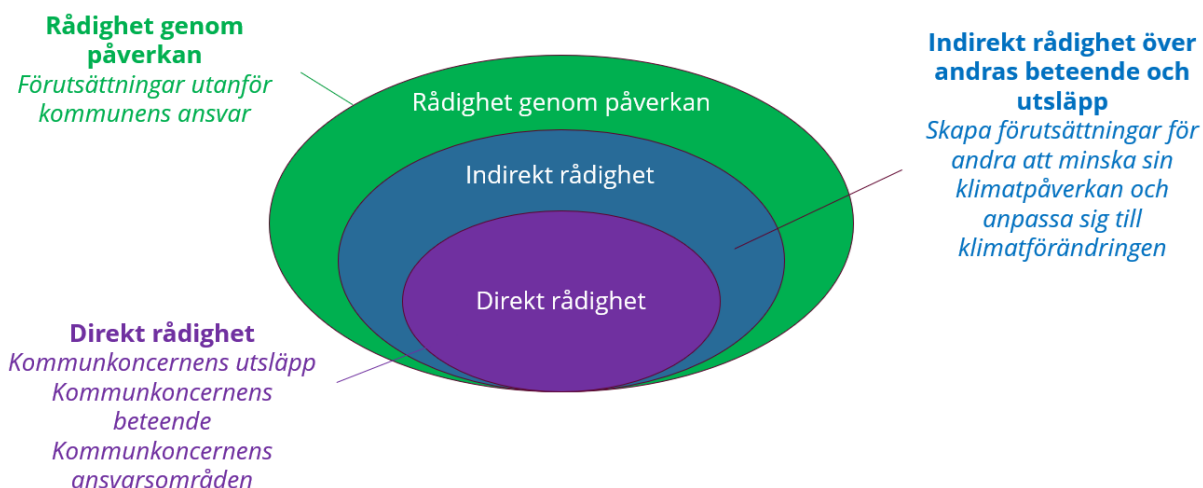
**Rådighet genom påverkan**
*Förutsättningar utanför kommunens ansvar*

Rådighet genom påverkan

Indirekt rådighet

Direkt rådighet

**Indirekt rådighet över andras beteende och utsläpp**
*Skapa förutsättningar för andra att minska sin klimatpåverkan och anpassa sig till klimatförändringen*

**Direkt rådighet**
*Kommunkoncernens utsläpp*
*Kommunkoncernens beteende*
*Kommunkoncernens ansvarsområden*